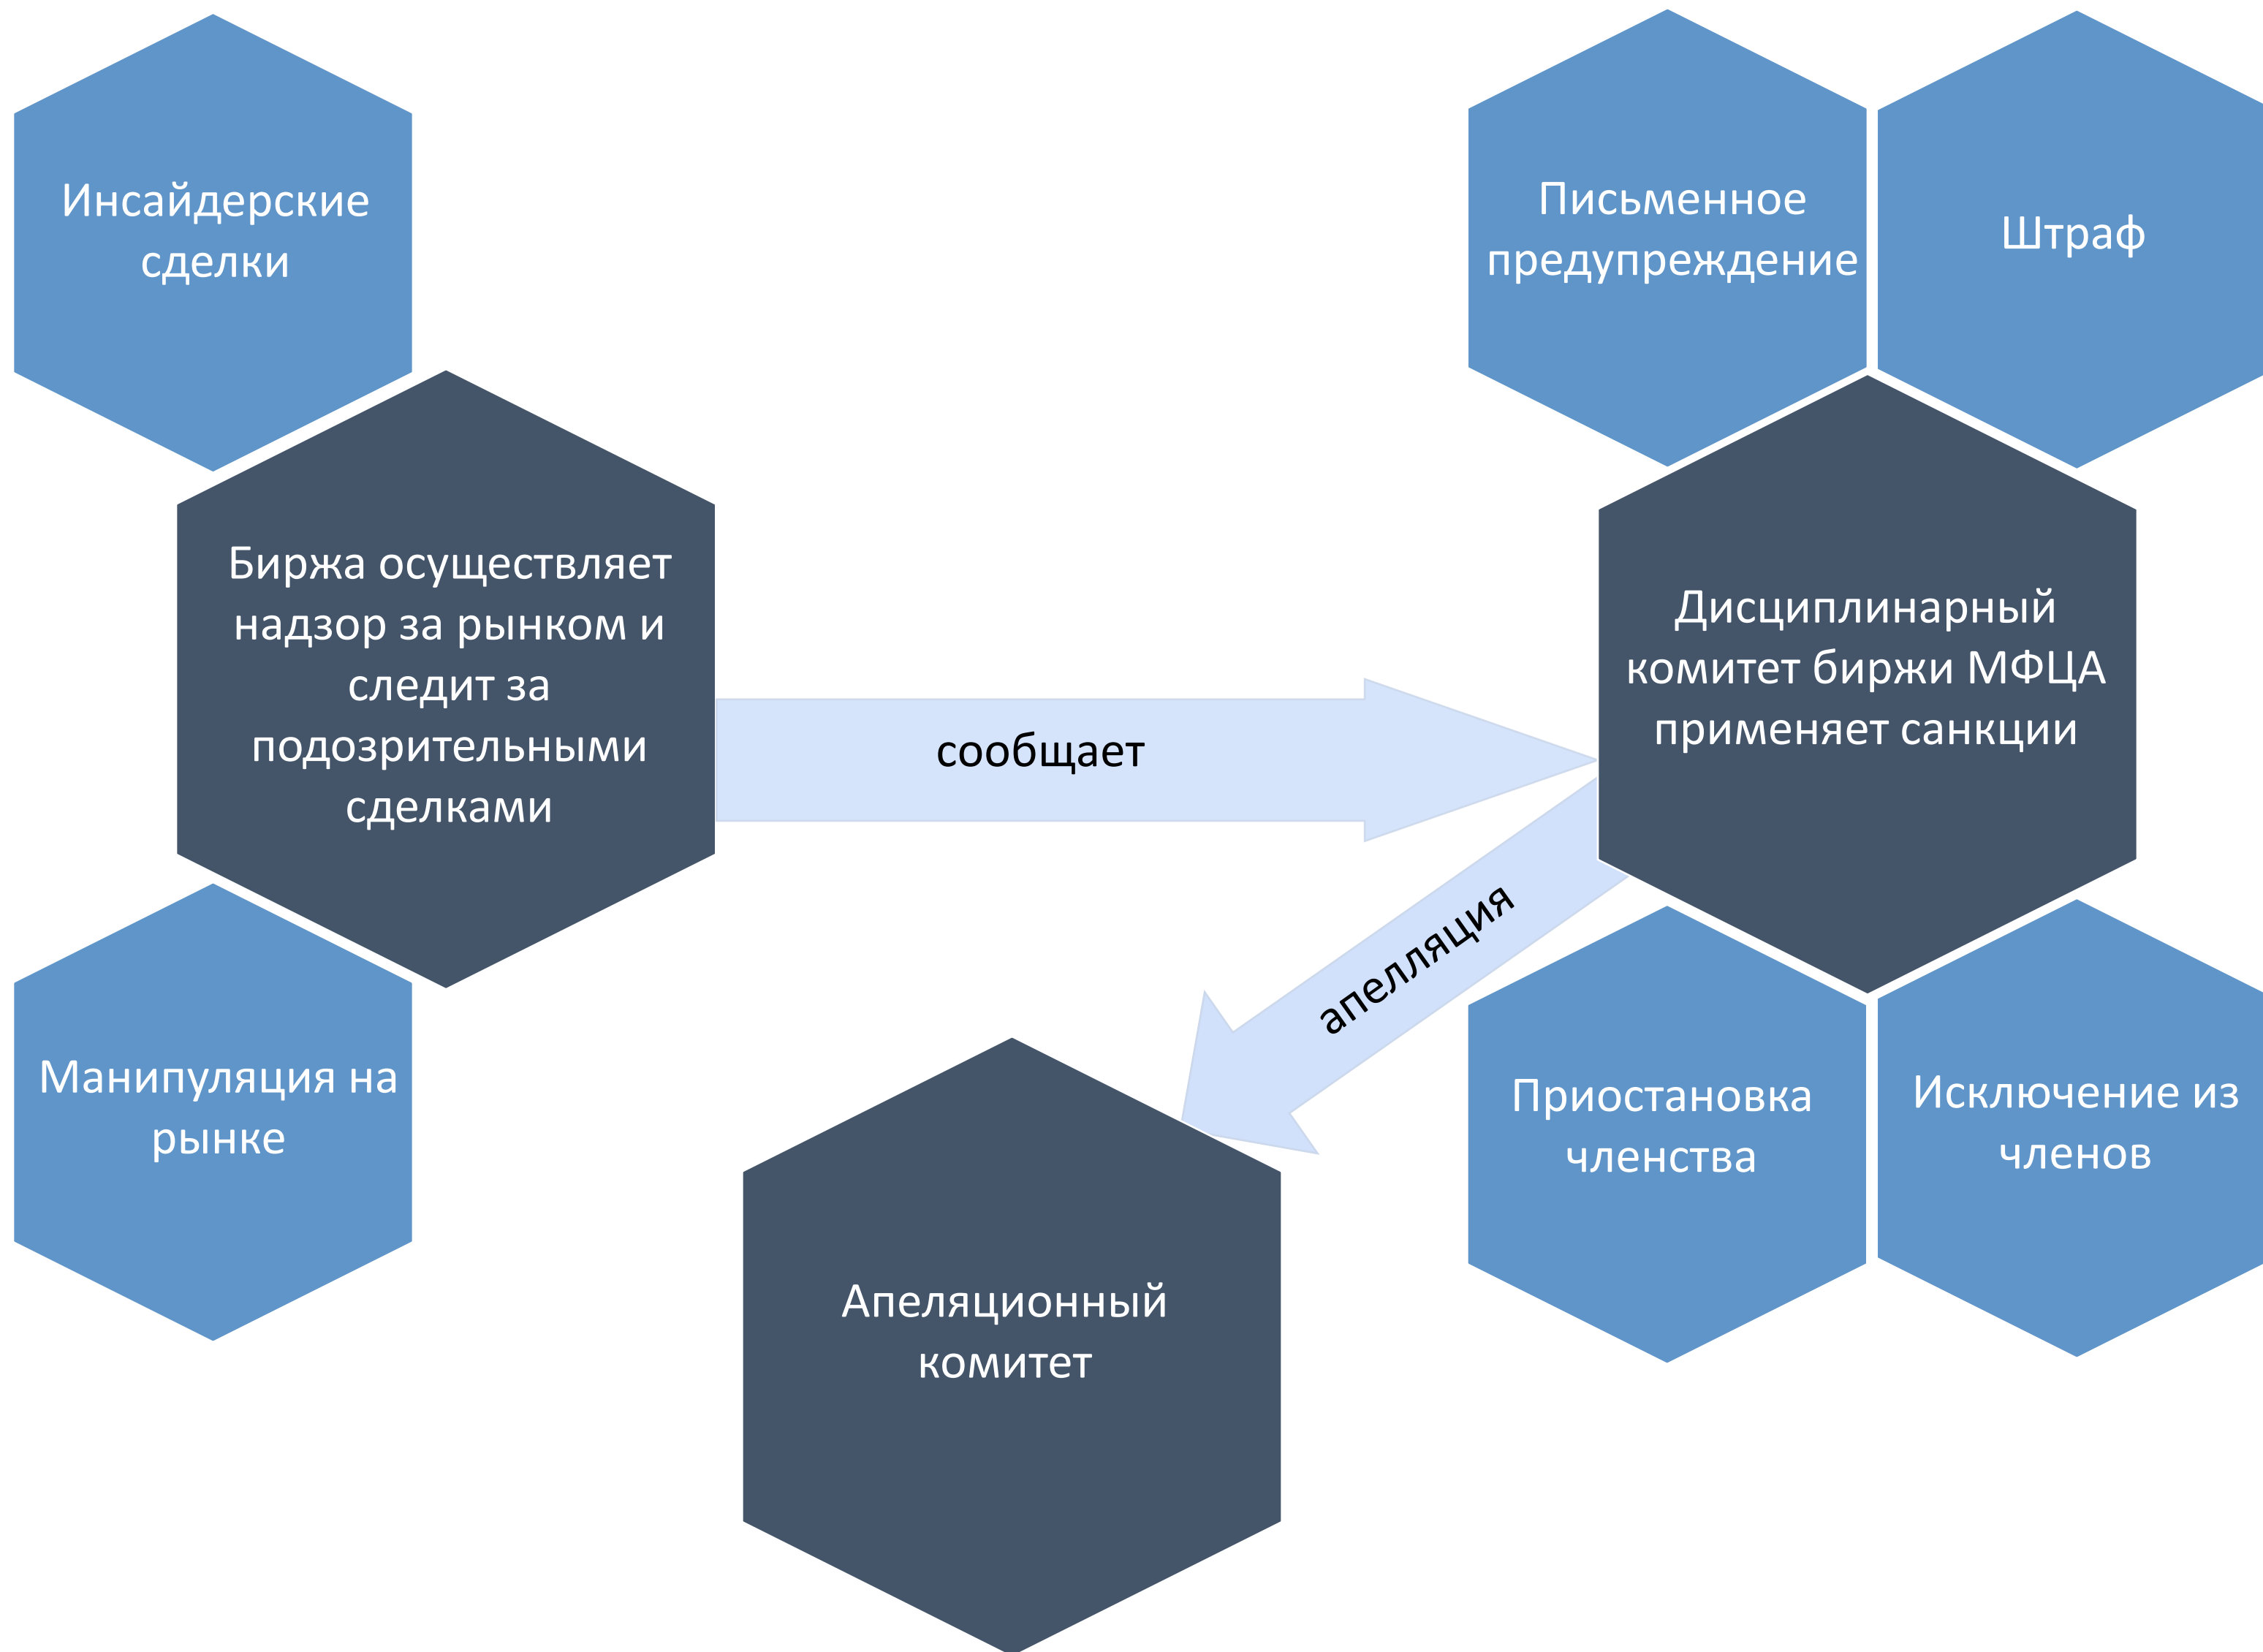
Инсайдерские сделки

Письменное предупреждение

Штраф

Биржа осуществляет надзор за рынком и следит за подозрительными сделками

сообщает

Дисциплинарный комитет биржи МФЦА применяет санкции

апелляция

Манипуляция на рынке

Приостановка членства

Исключение из членов

Апеляционный комитет